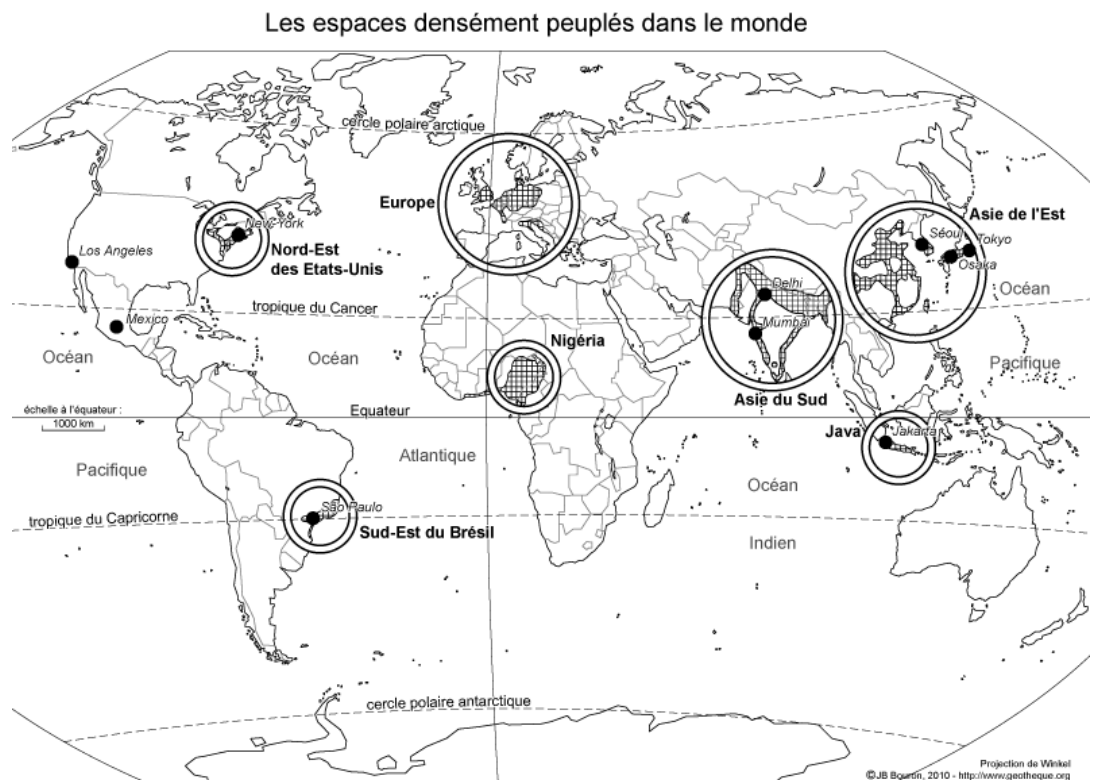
Les espaces densément peuplés dans le monde

cercle polaire arctique

Europe

Asie de l'Est

Séoul

Tokyo

Osaka

New-York

Nord-Est des Etats-Unis

Los Angeles

Delhi

Océan

tropique du Cancer

Mexico

Mumbai

Océan

Océan

Nigéria

Pacifique

Asie du Sud

échelle à l'équateur :

1000 km

Equateur

Java

Jakarta

Pacifique

Atlantique

Océan

Sao Paulo

tropique du Capricorne

Sud-Est du Brésil

Indien

cercle polaire antarctique

Projection de Winkel

©JB Bouron, 2010 - http://www.geotheque.org